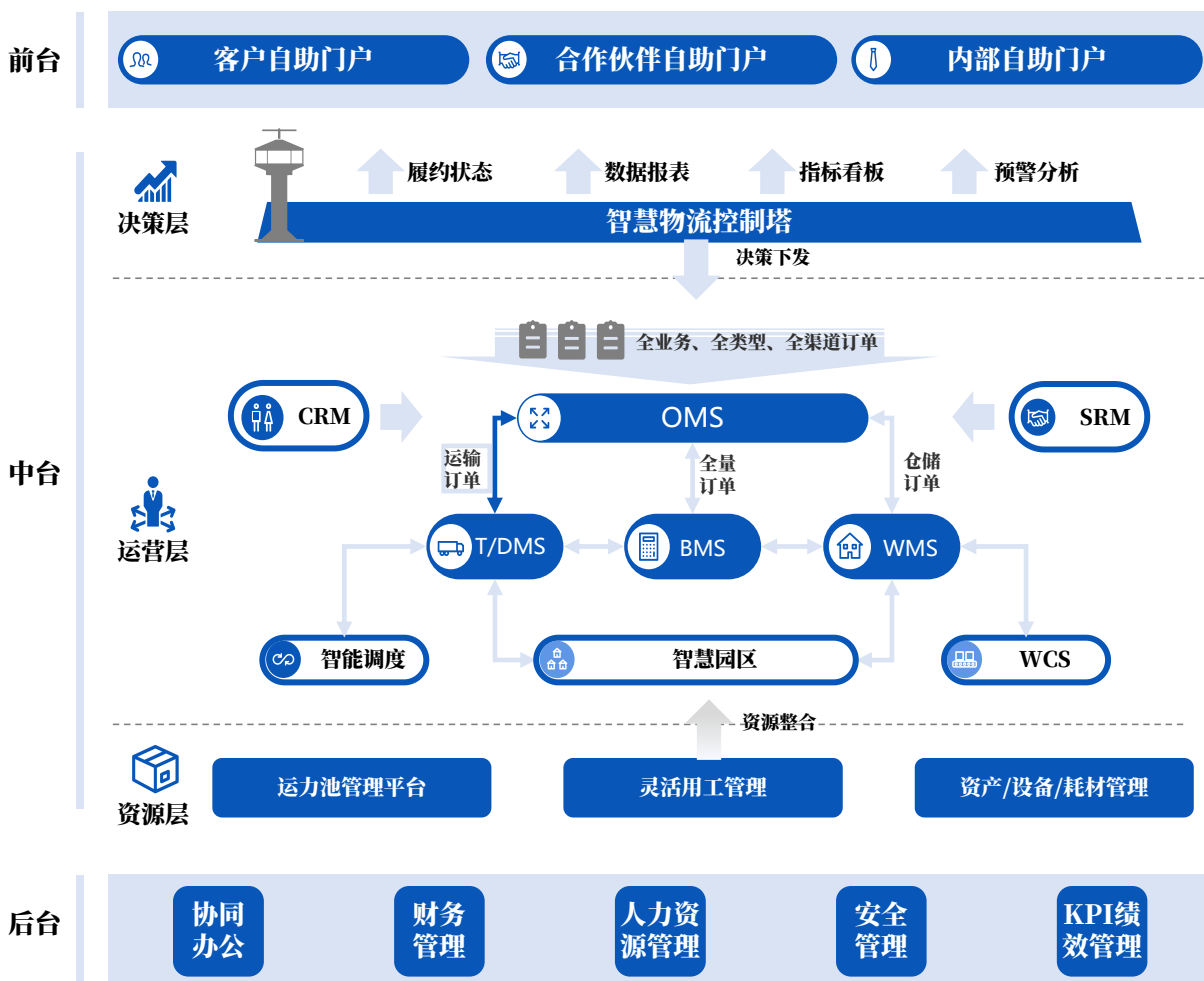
前台

客户自助门户

合作伙伴自助门户

内部自助门户

决策层

履约状态

数据报表

指标看板

预警分析

智慧物流控制塔

决策下发

中台

全业务、全类型、全渠道订单

CRM

OMS

SRM

运输订单

全量订单

仓储订单

运营层

T/DMS

BMS

WMS

智能调度

智慧园区

WCS

资源整合

资源层

运力池管理平台

灵活用工管理

资产/设备/耗材管理

后台

协同办公

财务管理

人力资源管理

安全管理

KPI绩效管理